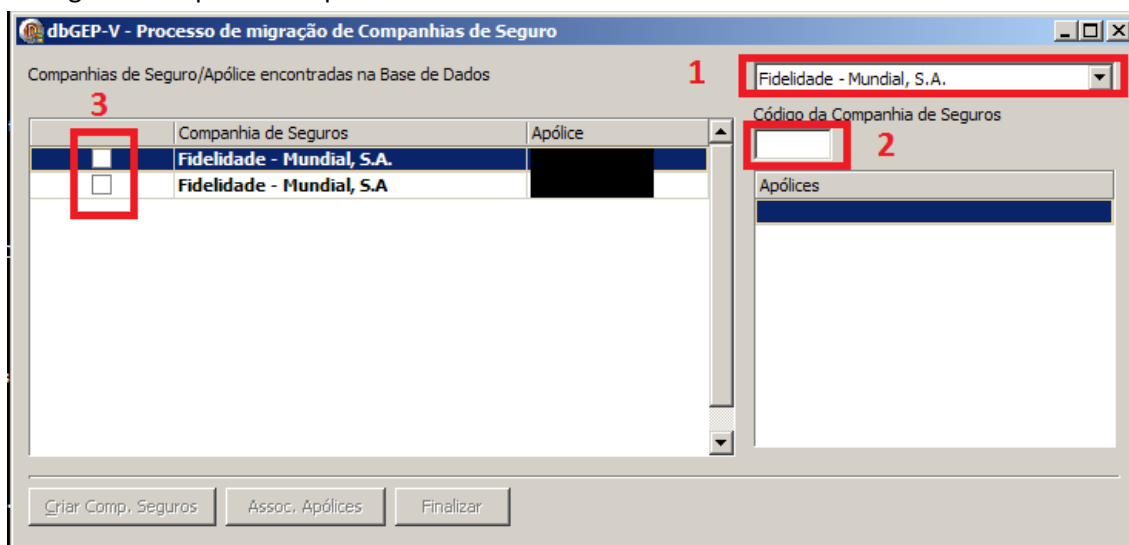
dbGEP-V - Processo de migração de Companhias de Seguro

Companhias de Seguro/Apólice encontradas na Base de Dados

1

Fidelidade - Mundial, S.A.

3

Código da Companhia de Seguros

2

| | Companhia de Seguros | Apólice |
|---|---|---|
| ☐ | Fidelidade - Mundial, S.A. | |
| ☐ | Fidelidade - Mundial, S.A | |

Apólices

Criar Comp. Seguros

Assoc. Apólices

Finalizar